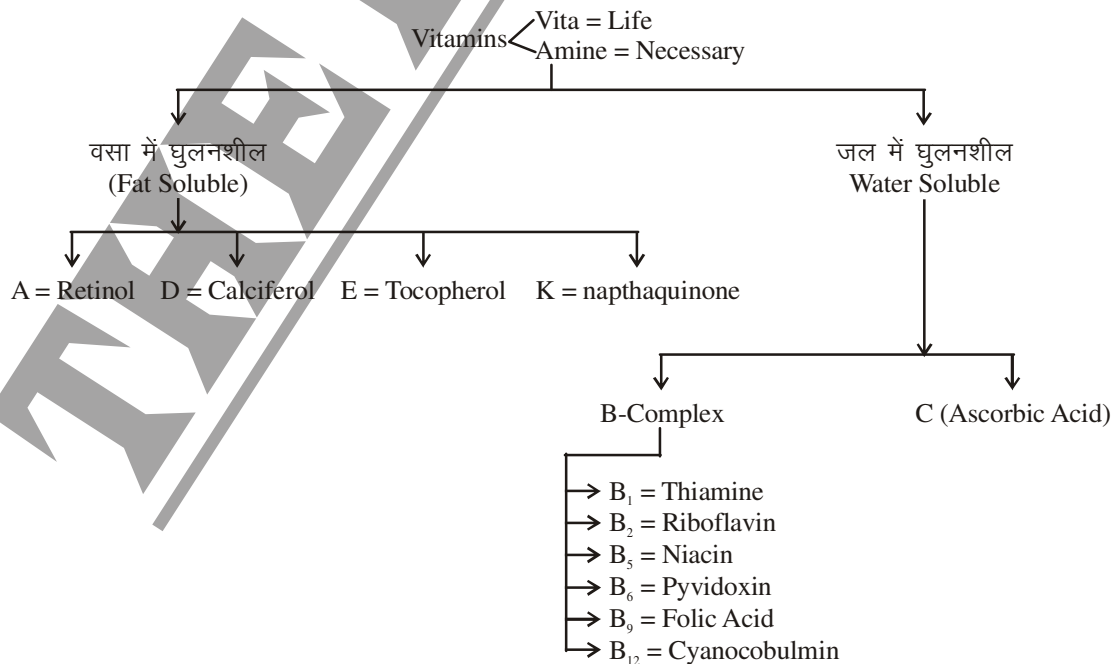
Vitamins Vita = Life
Amine = Necessary

वसा में घुलनशील
(Fat Soluble)

जल में घुलनशील
Water Soluble

A = Retinol D = Calciferol E = Tocopherol K = napthaquinone

B-Complex C (Ascorbic Acid)

$B_1$ = Thiamine
$B_2$ = Riboflavin
$B_5$ = Niacin
$B_6$ = Pyvidoxin
$B_9$ = Folic Acid
$B_{12}$ = Cyanocobulmin

THE